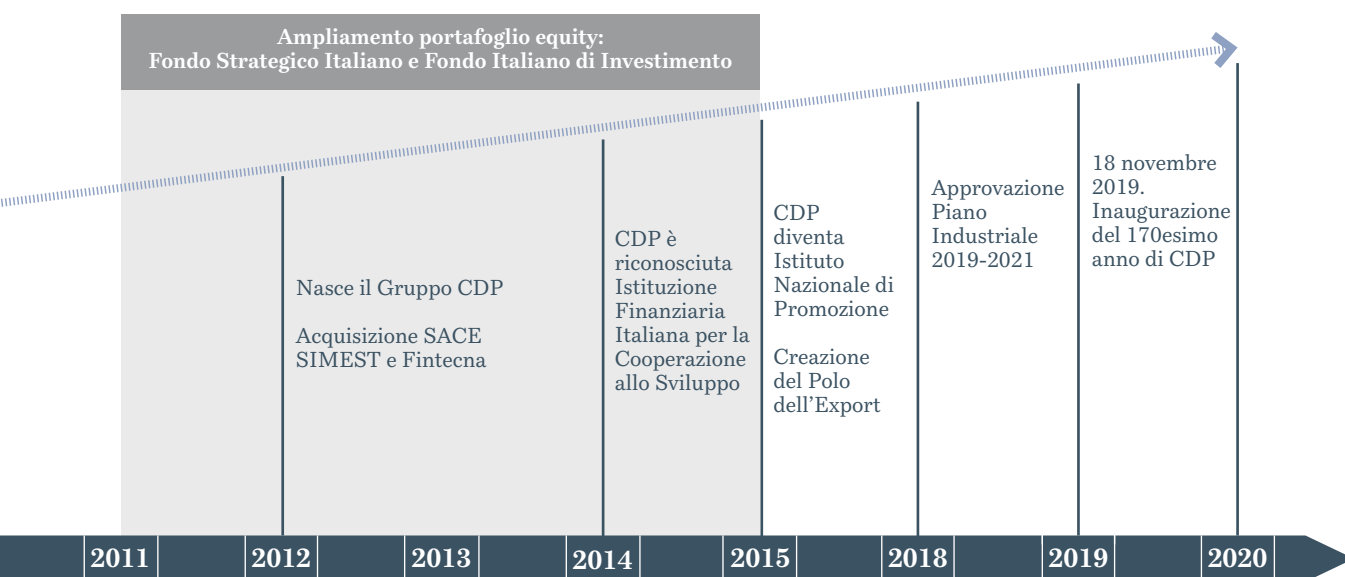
Ampliamento portafoglio equity: Fondo Strategico Italiano e Fondo Italiano di Investimento

Nasce il Gruppo CDP

Acquisizione SACE SIMEST e Fintecna

CDP è riconosciuta Istituzione Finanziaria Italiana per la Cooperazione allo Sviluppo

CDP diventa Istituto Nazionale di Promozione

Creazione del Polo dell'Export

Approvazione Piano Industriale 2019-2021

18 novembre 2019. Inaugurazione del 170esimo anno di CDP

2011
2012
2013
2014
2015
2018
2019
2020